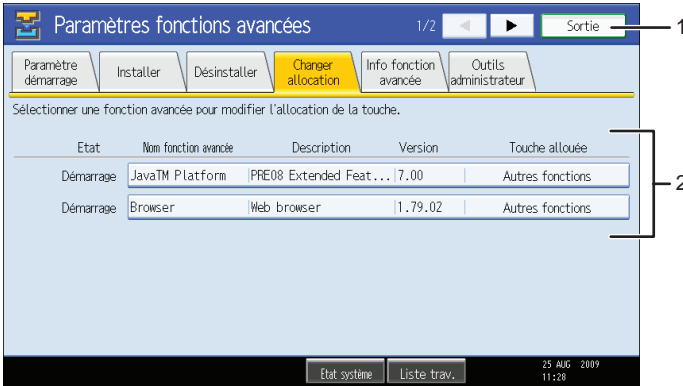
Paramètres fonctions avancées

1/2

Sortie

1

Paramètre démarrage

Installer

Désinstaller

Changer allocation

Info fonction avancée

Outils administrateur

Sélectionner une fonction avancée pour modifier l'allocation de la touche.

| Etat | Nom fonction avancée | Description | Version | Touche allouée |
|---|---|---|---|---|
| Démarrage | JavaTM Platform | PRE08 Extended Feat... | 7.00 | Autres fonctions |
| Démarrage | Browser | Web browser | 1.79.02 | Autres fonctions |

2

Etat système

Liste trav.

25 AUG 2009
11:20